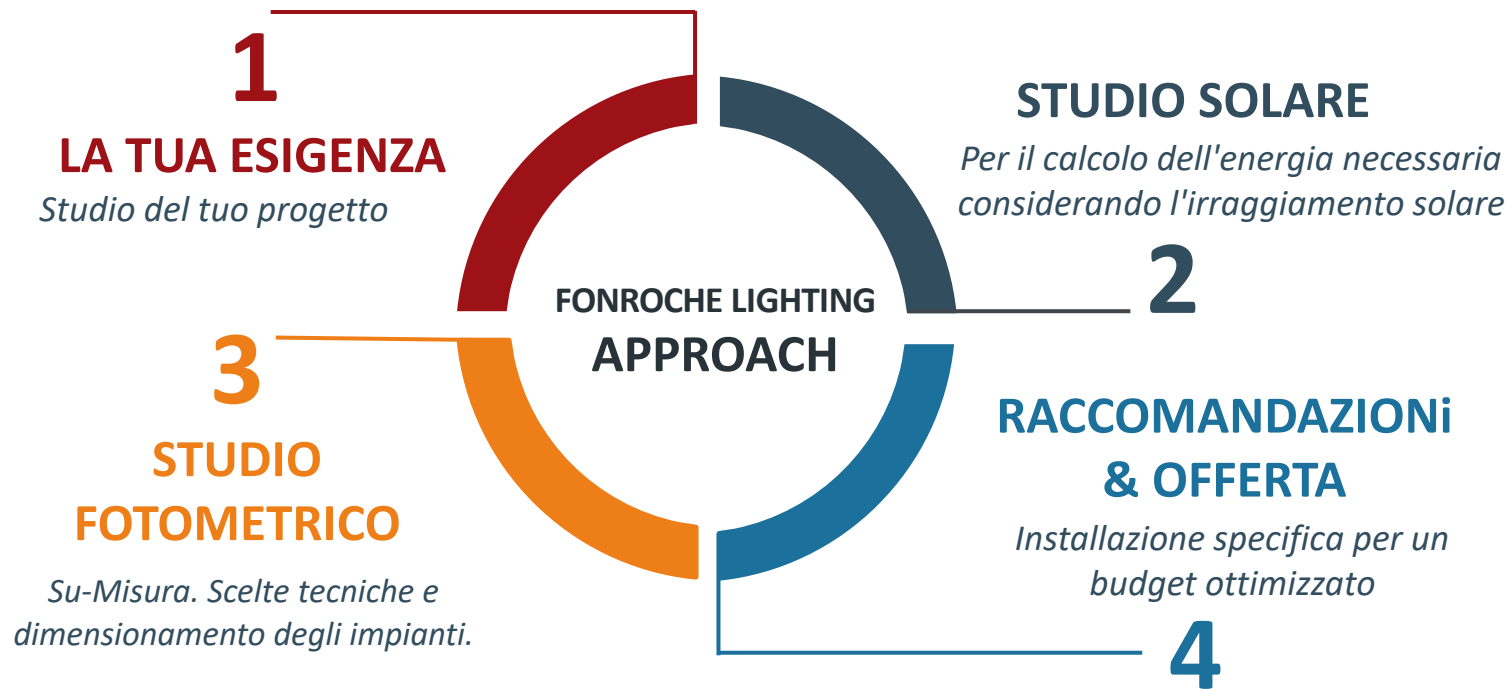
1
LA TUA ESIGENZA
Studio del tuo progetto

STUDIO SOLARE
Per il calcolo dell'energia necessaria considerando l'irraggiamento solare

2

FONROCHE LIGHTING
APPROACH

3
STUDIO FOTOMETRICO
Su-Misura. Scelte tecniche e dimensionamento degli impianti.

RACCOMANDAZIONi & OFFERTA
Installazione specifica per un budget ottimizzato

4